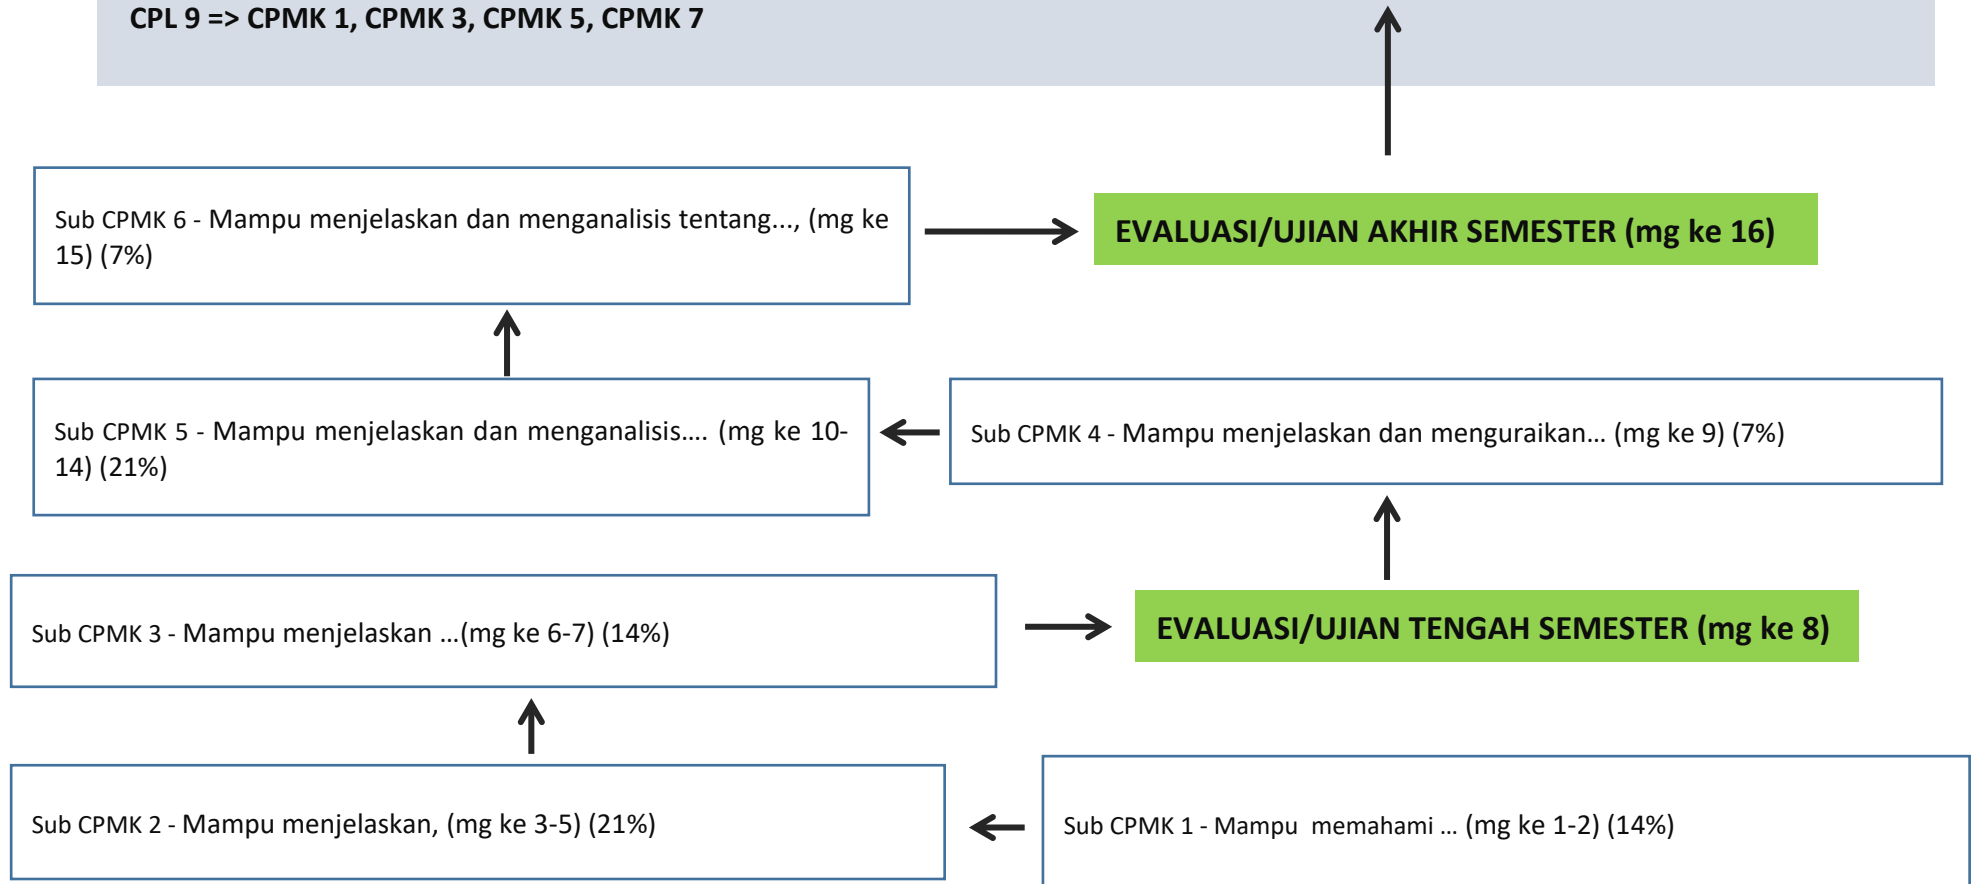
CPL 9 => CPMK 1, CPMK 3, CPMK 5, CPMK 7

Sub CPMK 6 - Mampu menjelaskan dan menganalisis tentang..., (mg ke 15) (7%)

EVALUASI/UJIAN AKHIR SEMESTER (mg ke 16)

Sub CPMK 5 - Mampu menjelaskan dan menganalisis.... (mg ke 10-14) (21%)

Sub CPMK 4 - Mampu menjelaskan dan menguraikan... (mg ke 9) (7%)

Sub CPMK 3 - Mampu menjelaskan ...(mg ke 6-7) (14%)

EVALUASI/UJIAN TENGAH SEMESTER (mg ke 8)

Sub CPMK 2 - Mampu menjelaskan, (mg ke 3-5) (21%)

Sub CPMK 1 - Mampu memahami ... (mg ke 1-2) (14%)